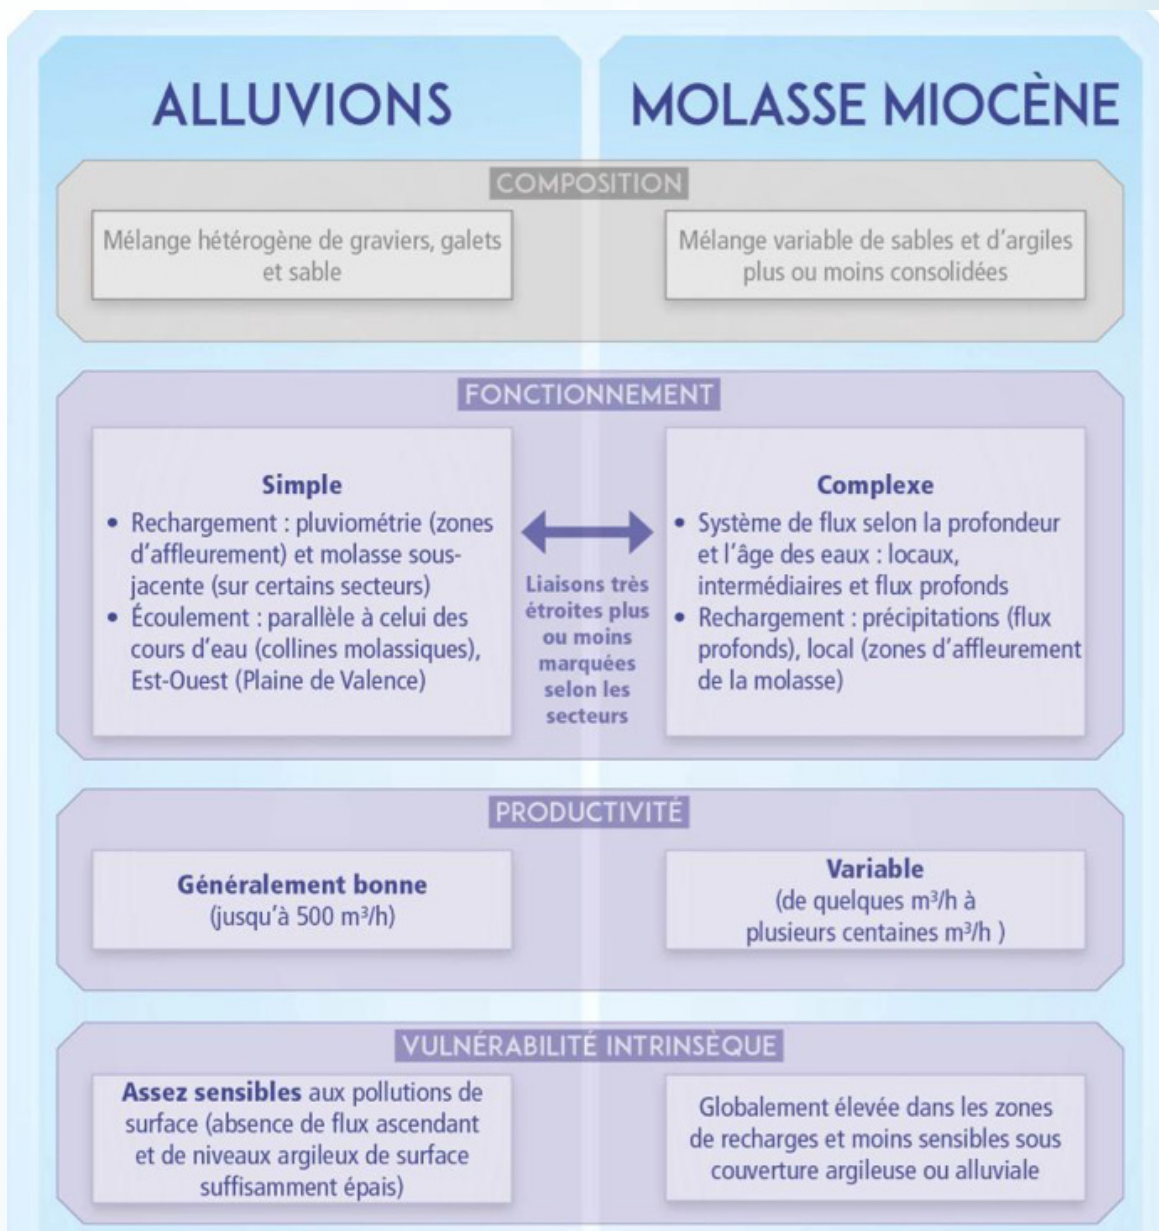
ALLUVIONS

MOLASSE MIOCÈNE

COMPOSITION

Mélange hétérogène de graviers, galets et sable

Mélange variable de sables et d'argiles plus ou moins consolidées

FONCTIONNEMENT

Simple
• Rechargement : pluviométrie (zones d'affleurement) et molasse sous-jacente (sur certains secteurs)
• Écoulement : parallèle à celui des cours d'eau (collines molassiques), Est-Ouest (Plaine de Valence)

Liaisons très étroites plus ou moins marquées selon les secteurs

Complexe
• Système de flux selon la profondeur et l'âge des eaux : locaux, intermédiaires et flux profonds
• Rechargement : précipitations (flux profonds), local (zones d'affleurement de la molasse)

PRODUCTIVITÉ

Généralement bonne (jusqu'à 500 m³/h)

Variable (de quelques m³/h à plusieurs centaines m³/h )

VULNÉRABILITÉ INTRINSÈQUE

Assez sensibles aux pollutions de surface (absence de flux ascendant et de niveaux argileux de surface suffisamment épais)

Globalement élevée dans les zones de recharges et moins sensibles sous couverture argileuse ou alluviale